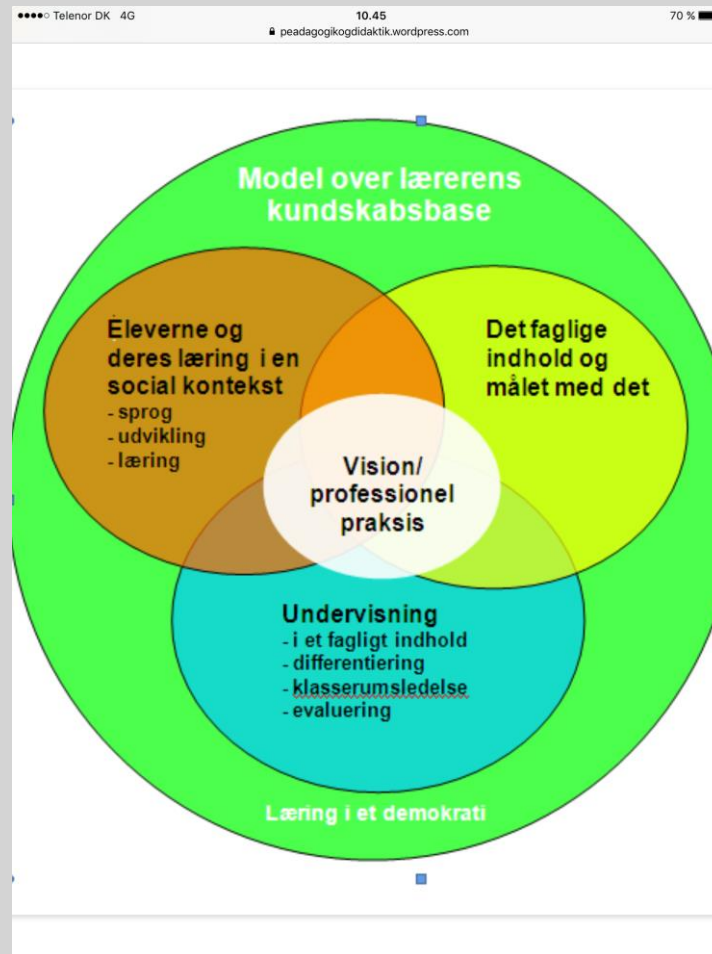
●●●●○ Telenor DK 4G
10.45
70 %
peadagogikogdidaktik.wordpress.com

Model over lærerens kundskabsbase

Eleverne og deres læring i en social kontekst
- sprog
- udvikling
- læring

Det faglige indhold og målet med det

Vision/ professionel praksis

Undervisning
- i et fagligt indhold
- differentiering
- klasserumsledelse
- evaluering

Læring i et demokrati